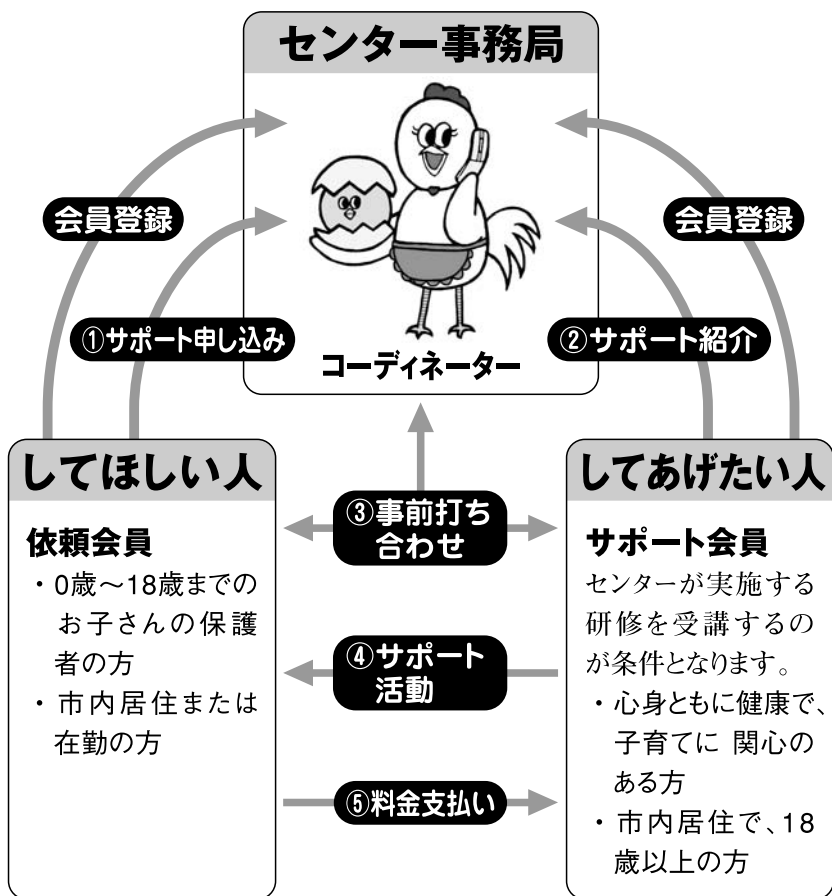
センター事務局

会員登録

①サポート申し込み

コーディネーター

会員登録

②サポート紹介

してほしい人

依頼会員

・0歳～18歳までのお子さんの保護者の方

・市内居住または在勤の方

③事前打ち合わせ

④サポート活動

⑤料金支払い

してあげたい人

サポート会員

センターが実施する研修を受講するのが条件となります。

・心身ともに健康で、子育てに 関心のある方

・市内居住で、18歳以上の方